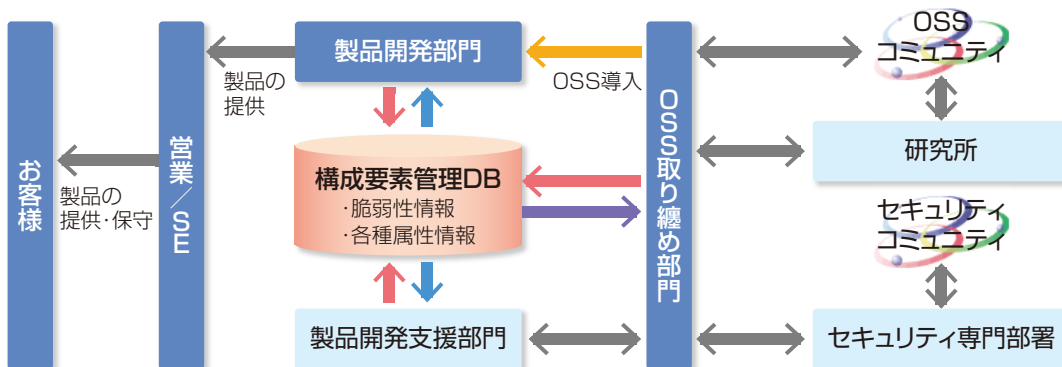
お客様

製品の
提供・保守

営業／SE

製品の
提供

製品開発部門

OSS導入

構成要素管理DB
・脆弱性情報
・各種属性情報

製品開発支援部門

OSS取り纏め部門

OSS
コミュニティ

研究所

セキュリティ
コミュニティ

セキュリティ専門部署